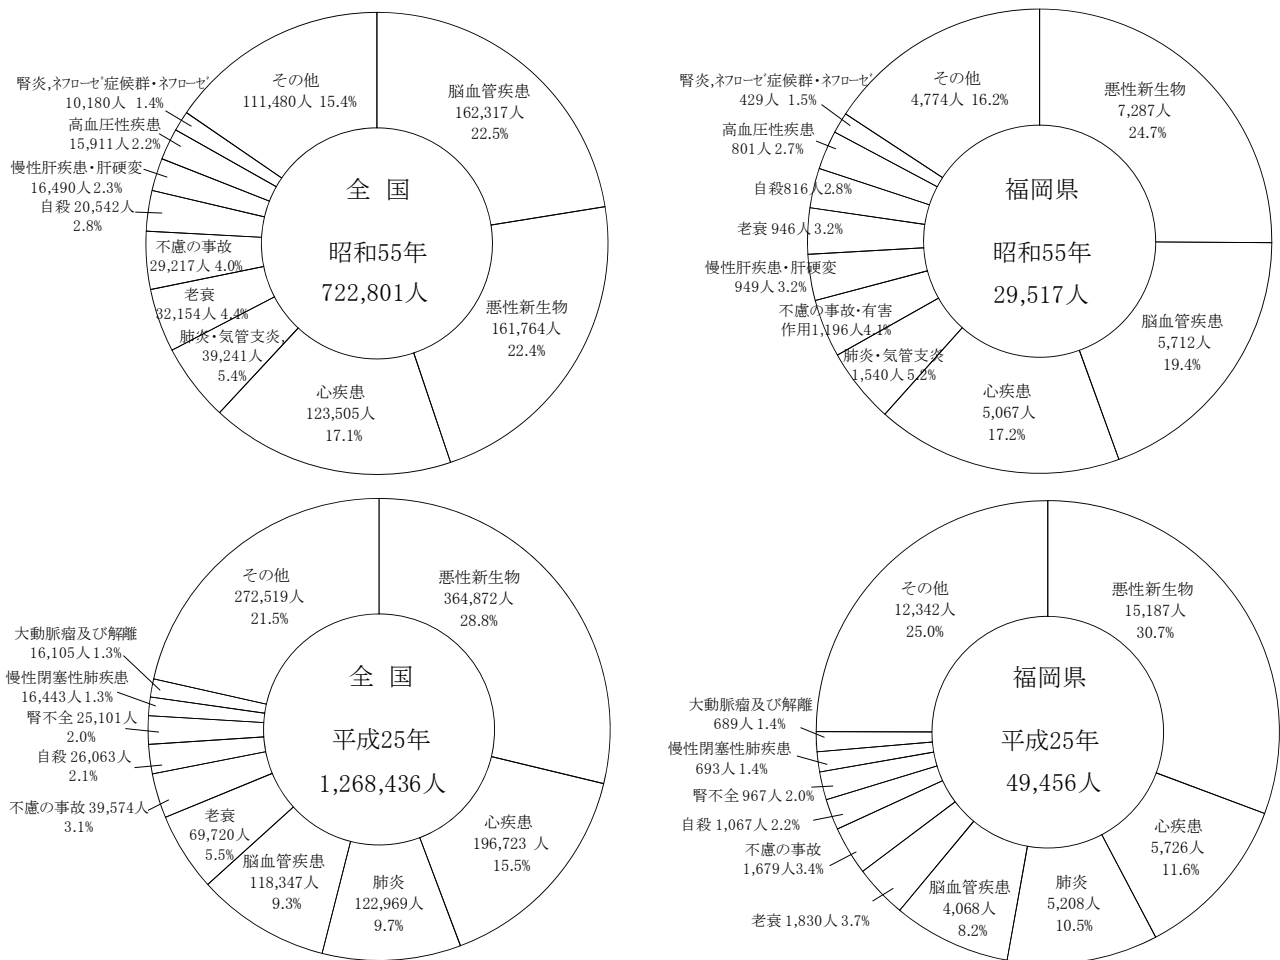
全 国

昭和55年

722,801人

脳血管疾患
162,317人
22.5%

悪性新生物
161,764人
22.4%

心疾患
123,505人
17.1%

肺炎・気管支炎,
39,241人
5.4%

老衰
32,154人 4.4%

不慮の事故
29,217人 4.0%

自殺 20,542人
2.8%

慢性肝疾患・肝硬変
16,490人 2.3%

高血圧性疾患
15,911人 2.2%

腎炎,ﾈﾌﾛｰｾﾞ症候群・ﾈﾌﾛｰｾﾞ
10,180人 1.4%

その他
111,480人 15.4%

福岡県

昭和55年

29,517人

悪性新生物
7,287人
24.7%

脳血管疾患
5,712人
19.4%

心疾患
5,067人
17.2%

肺炎・気管支炎
1,540人 5.2%

不慮の事故・有害作用1,196人4.1%

慢性肝疾患・肝硬変
949人 3.2%

老衰 946人 3.2%

自殺816人 2.8%

高血圧性疾患
801人 2.7%

腎炎,ﾈﾌﾛｰｾﾞ症候群・ﾈﾌﾛｰｾﾞ
429人 1.5%

その他
4,774人 16.2%

全 国

平成25年

1,268,436人

悪性新生物
364,872人
28.8%

心疾患
196,723 人
15.5%

肺炎
122,969人
9.7%

脳血管疾患
118,347人
9.3%

老衰
69,720人
5.5%

不慮の事故 39,574人
3.1%

自殺 26,063人
2.1%

腎不全 25,101人
2.0%

慢性閉塞性肺疾患
16,443人 1.3%

大動脈瘤及び解離
16,105人 1.3%

その他
272,519人
21.5%

福岡県

平成25年

49,456人

悪性新生物
15,187人
30.7%

心疾患
5,726人
11.6%

肺炎
5,208人
10.5%

脳血管疾患
4,068人
8.2%

老衰 1,830人 3.7%

不慮の事故
1,679人3.4%

自殺 1,067人 2.2%

腎不全 967人 2.0%

慢性閉塞性肺疾患
693人 1.4%

大動脈瘤及び解離
689人 1.4%

その他
12,342人
25.0%